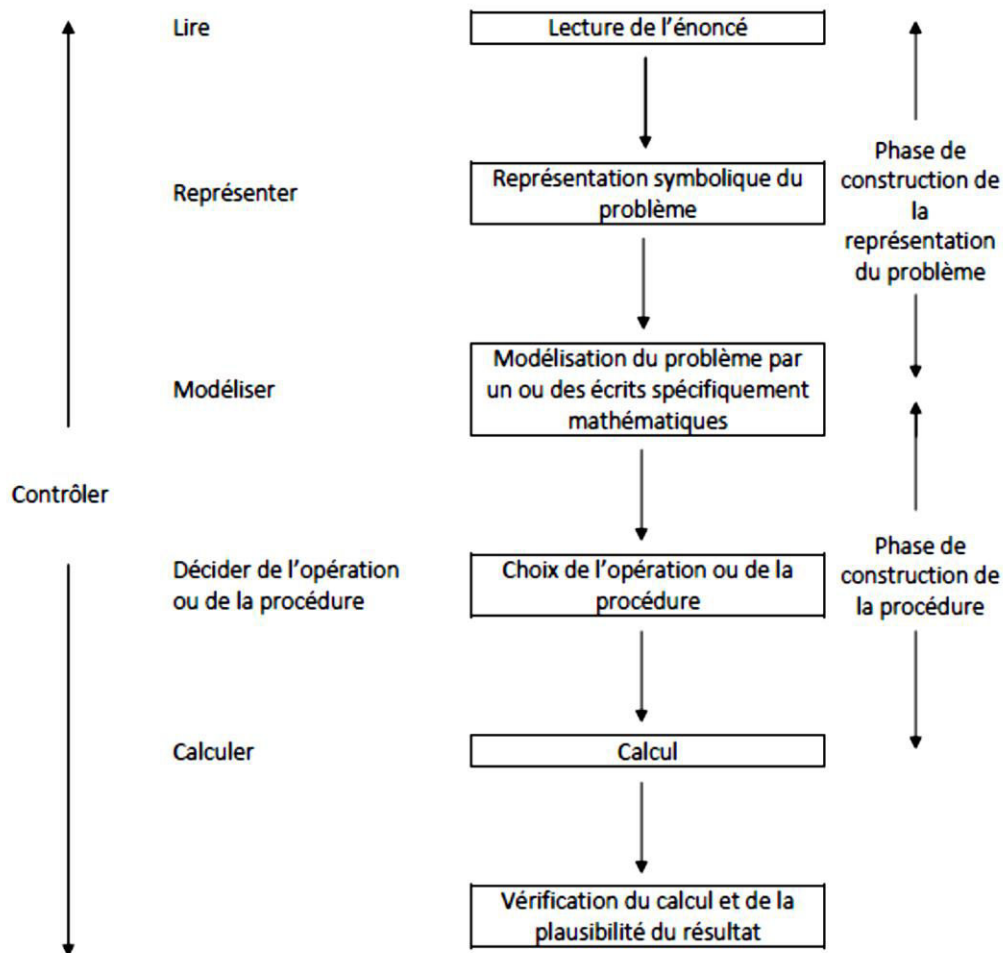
Lire

Lecture de l'énoncé

Phase de construction de la représentation du problème

Représenter

Représentation symbolique du problème

Modéliser

Modélisation du problème par un ou des écrits spécifiquement mathématiques

Contrôler

Décider de l'opération ou de la procédure

Choix de l'opération ou de la procédure

Phase de construction de la procédure

Calculer

Calcul

Vérification du calcul et de la plausibilité du résultat